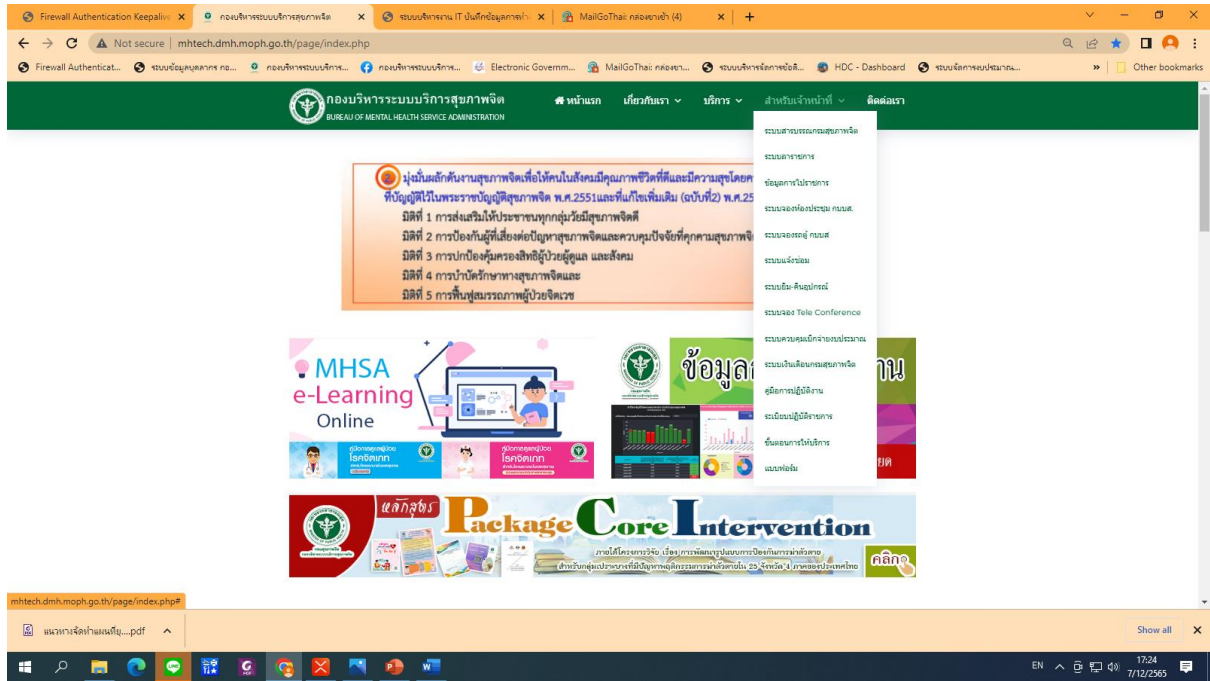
Firewall Authentication Keepalive × | กองบริหารระบบบริการสุขภาพจิต × | ระบบบริหารงาน IT บันทึกข้อมูลภาคทำ × | MailGoThai: กล่องขาเข้า (4) × | +

Not secure | mhtech.dmh.moph.go.th/page/index.php

Firewall Authenticat... | ระบบข้อมูลบุคลากร กอ... | กองบริหารระบบบริการ... | กองบริหารระบบบริการ... | Electronic Governm... | MailGoThai: กล่องขา... | ระบบบริหารจัดการข้อมั... | HDC - Dashboard | ระบบจัดการงบประมาณ... | Other bookmarks

กองบริหารระบบบริการสุขภาพจิต
BUREAU OF MENTAL HEALTH SERVICE ADMINISTRATION

หน้าแรก | เกี่ยวกับเรา | บริการ | สำหรับเจ้าหน้าที่ | ติดต่อเรา

ระบบสารบรรณกรมสุขภาพจิต
ระบบลาราชการ
ข้อมูลการไปราชการ
ระบบจองห้องประชุม กบบส.
ระบบจองรถยู่ กบบส
ระบบแจ้งซ่อม
ระบบยืม-คืนอุปกรณ์
ระบบจอง Tele Conference
ระบบควบคุมเบิกจ่ายงบประมาณ
ระบบเงินเดือนกรมสุขภาพจิต
คู่มือการปฏิบัติงาน
ระเบียบปฏิบัติราชการ
ขั้นตอนการให้บริการ
แบบฟอร์ม

2 มุ่งมั่นผลักดันงานสุขภาพจิตเพื่อให้คนในสังคมมีคุณภาพชีวิตที่ดีและมีความสุขโดยค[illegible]
ที่บัญญัติไว้ในพระราชบัญญัติสุขภาพจิต พ.ศ.2551และที่แก้ไขเพิ่มเติม (ฉบับที่2) พ.ศ.25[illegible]
มิติที่ 1 การส่งเสริมให้ประชาชนทุกกลุ่มวัยมีสุขภาพจิตดี
มิติที่ 2 การป้องกันผู้ที่เสี่ยงต่อปัญหาสุขภาพจิตและควบคุมปัจจัยที่คุกคามสุขภาพจิ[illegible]
มิติที่ 3 การปกป้องคุ้มครองสิทธิผู้ป่วยผู้ดูแล และสังคม
มิติที่ 4 การบำบัดรักษาทางสุขภาพจิตและ
มิติที่ 5 การฟื้นฟูสมรรถภาพผู้ป่วยจิตเวช

MHSA e-Learning Online

ข้อมูล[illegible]าน

หลักสูตร Package Core Intervention
ภายใต้โครงการวิจัย เรื่อง การพัฒนารูปแบบการป้องกันการฆ่าตัวตาย
สำหรับกลุ่มเปราะบางที่มีปัญหาพฤติกรรมการฆ่าตัวตายใน 25 จังหวัด 4 ภาคของประเทศไทย
คลิก

mhtech.dmh.moph.go.th/page/index.php#

แนวทางจัดทำแผนที่ย....pdf
Show all

EN 17:24 7/12/2565